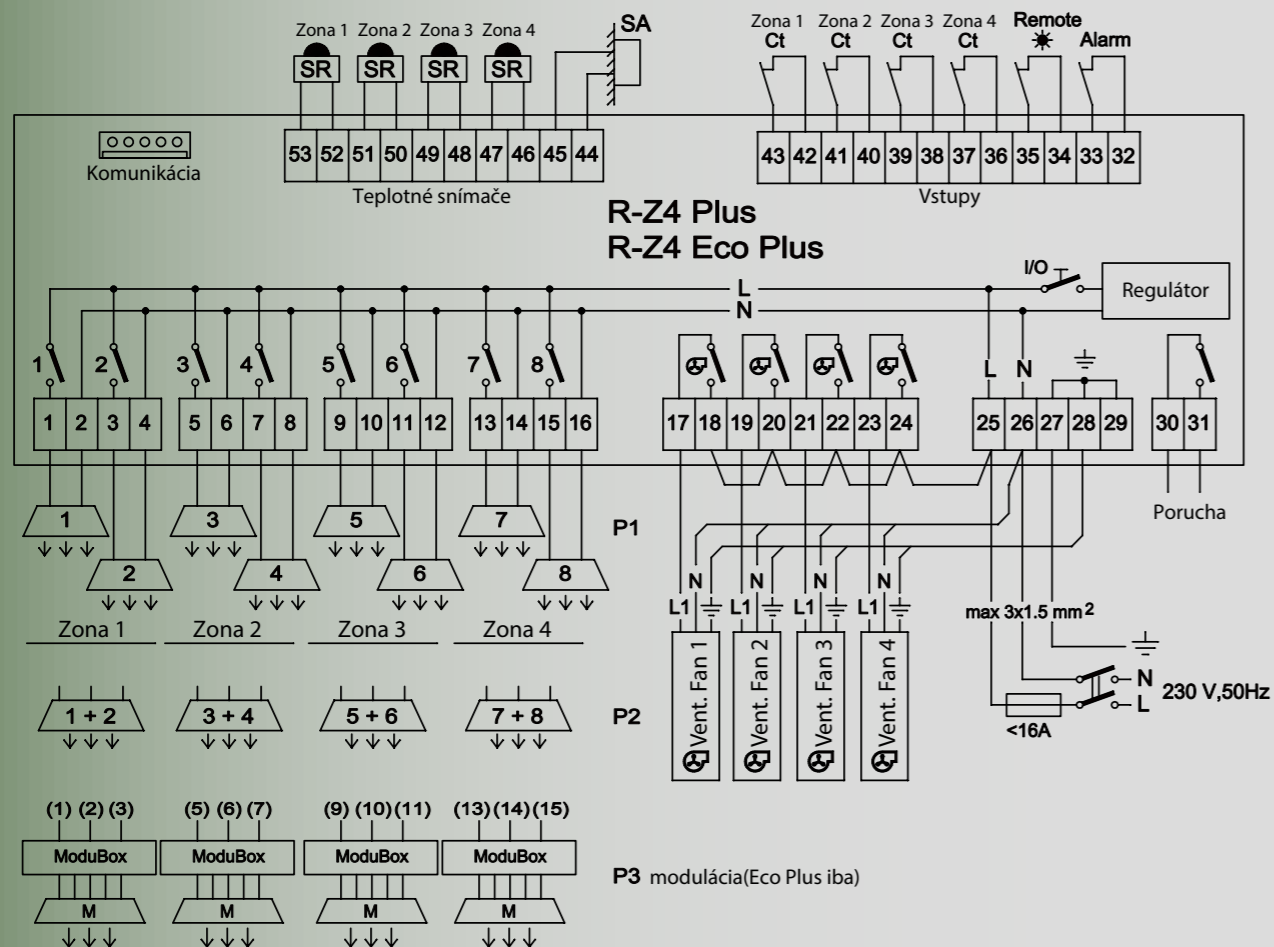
Zona 1 Zona 2 Zona 3 Zona 4

SR SR SR SR

SA

Zona 1 Ct Zona 2 Ct Zona 3 Ct Zona 4 Ct Remote Alarm

Komunikácia

53 52 51 50 49 48 47 46 45 44

Teplotné snímače

43 42 41 40 39 38 37 36 35 34 33 32

Vstupy

R-Z4 Plus
R-Z4 Eco Plus

L
N

I/O

Regulátor

1 2 3 4 5 6 7 8

L N

1 2 3 4 5 6 7 8 9 10 11 12 13 14 15 16 17 18 19 20 21 22 23 24 25 26 27 28 29 30 31

1 3 5 7

P1

2 4 6 8

Porucha

N N N N

L1 L1 L1 L1

max 3x1.5 mm$^2$

Zona 1 Zona 2 Zona 3 Zona 4

Vent. Fan 1 Vent. Fan 2 Vent. Fan 3 Vent. Fan 4

N
L
230 V,50Hz

<16A

1 + 2 3 + 4 5 + 6 7 + 8

P2

(1) (2) (3) (5) (6) (7) (9) (10) (11) (13) (14) (15)

ModuBox ModuBox ModuBox ModuBox

P3 modulácia(Eco Plus iba)

M M M M